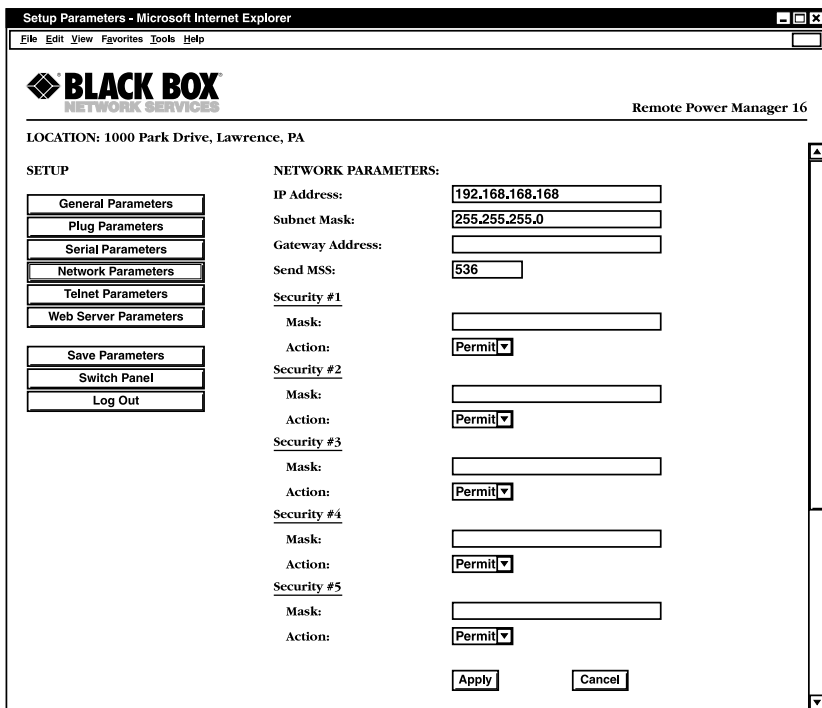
Setup Parameters - Microsoft Internet Explorer

File Edit View Favorites Tools Help

BLACK BOX
NETWORK SERVICES

Remote Power Manager 16

LOCATION: 1000 Park Drive, Lawrence, PA

SETUP

General Parameters
Plug Parameters
Serial Parameters
Network Parameters
Telnet Parameters
Web Server Parameters

Save Parameters
Switch Panel
Log Out

NETWORK PARAMETERS:

IP Address: 192.168.168.168
Subnet Mask: 255.255.255.0
Gateway Address:
Send MSS: 536

Security #1
Mask:
Action: Permit

Security #2
Mask:
Action: Permit

Security #3
Mask:
Action: Permit

Security #4
Mask:
Action: Permit

Security #5
Mask:
Action: Permit

Apply Cancel